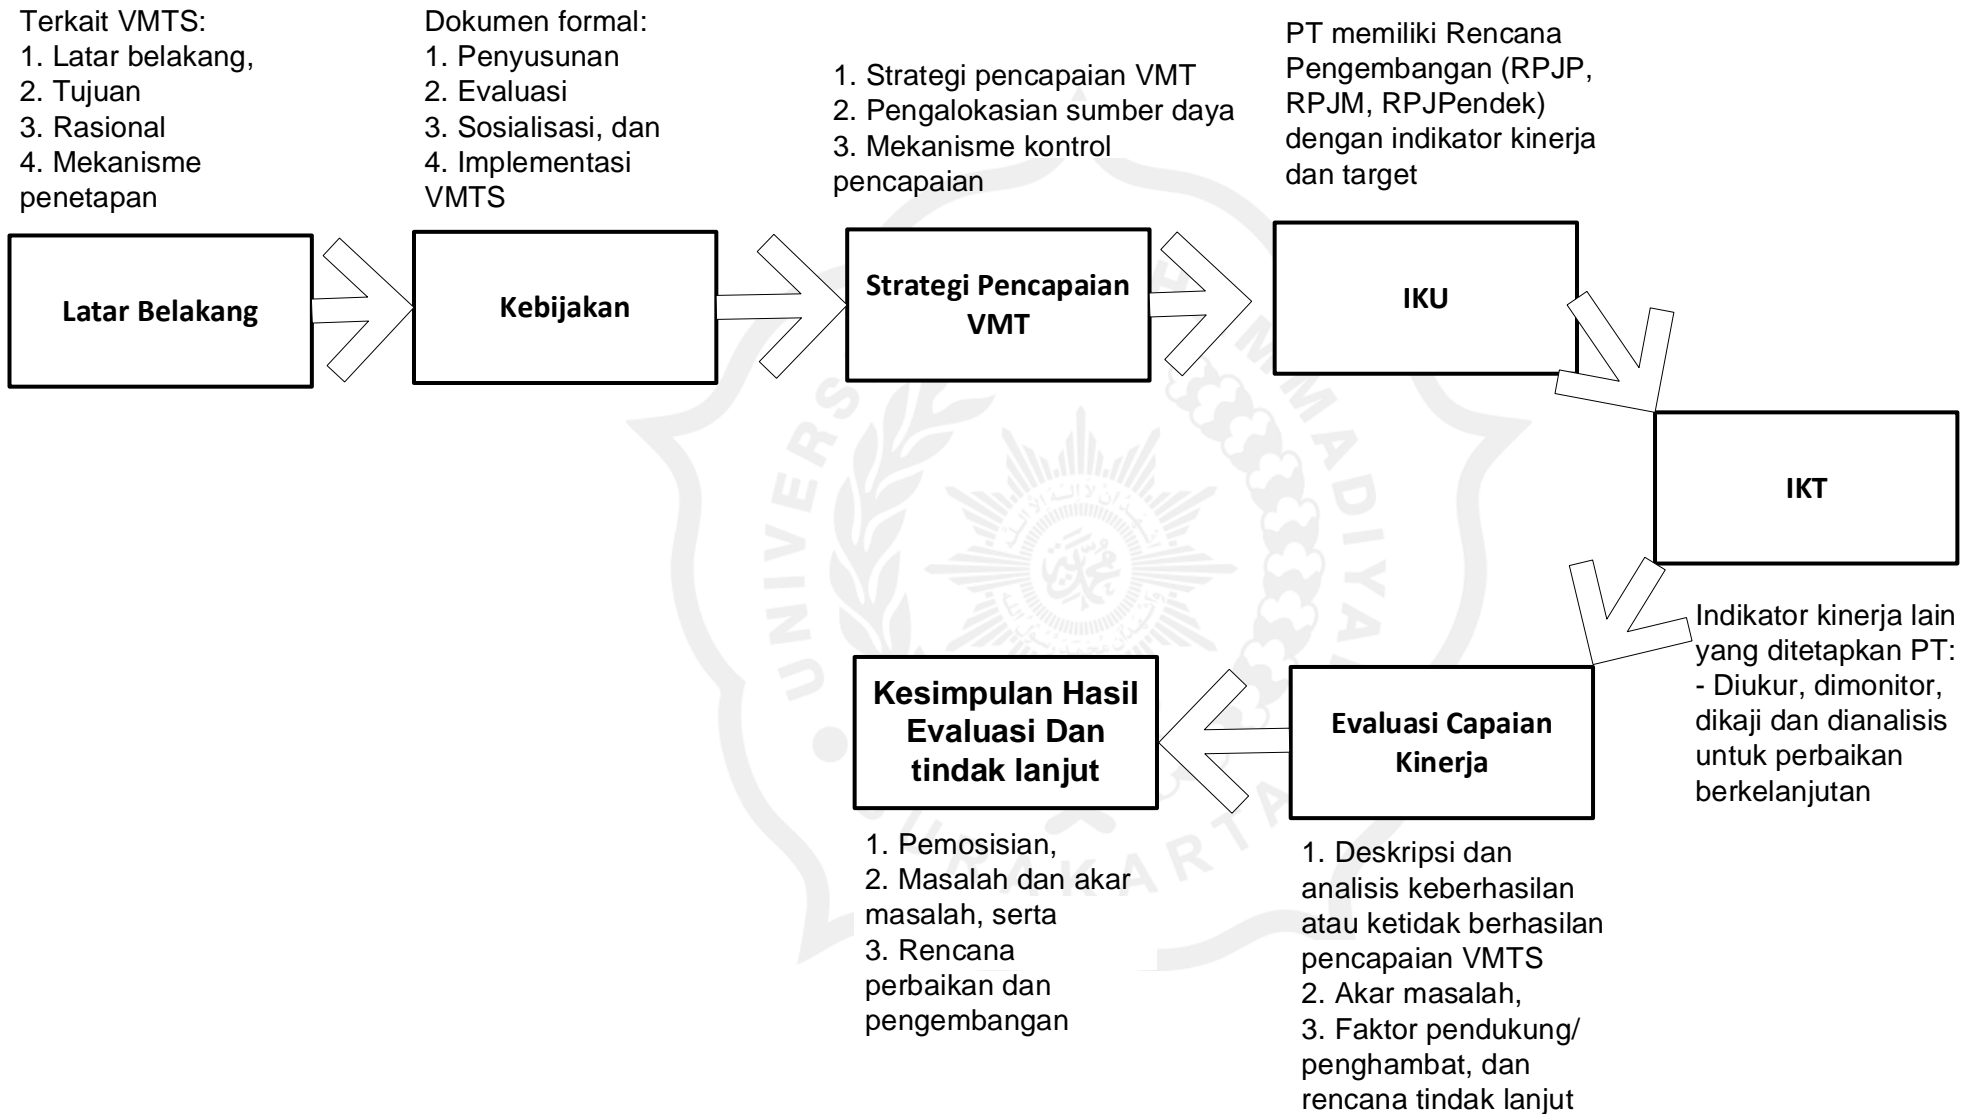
Terkait VMTS:
1. Latar belakang,
2. Tujuan
3. Rasional
4. Mekanisme penetapan

Dokumen formal:
1. Penyusunan
2. Evaluasi
3. Sosialisasi, dan
4. Implementasi VMTS

1. Strategi pencapaian VMT
2. Pengalokasian sumber daya
3. Mekanisme kontrol pencapaian

PT memiliki Rencana Pengembangan (RPJP, RPJM, RPJPendek) dengan indikator kinerja dan target

Latar Belakang

Kebijakan

Strategi Pencapaian VMT

IKU

IKT

Indikator kinerja lain yang ditetapkan PT:
- Diukur, dimonitor, dikaji dan dianalisis untuk perbaikan berkelanjutan

Kesimpulan Hasil Evaluasi Dan tindak lanjut

Evaluasi Capaian Kinerja

1. Pemosisian,
2. Masalah dan akar masalah, serta
3. Rencana perbaikan dan pengembangan

1. Deskripsi dan analisis keberhasilan atau ketidak berhasilan pencapaian VMTS
2. Akar masalah,
3. Faktor pendukung/ penghambat, dan rencana tindak lanjut

UNIVERSITAS MUHAMMADIYAH SURAKARTA